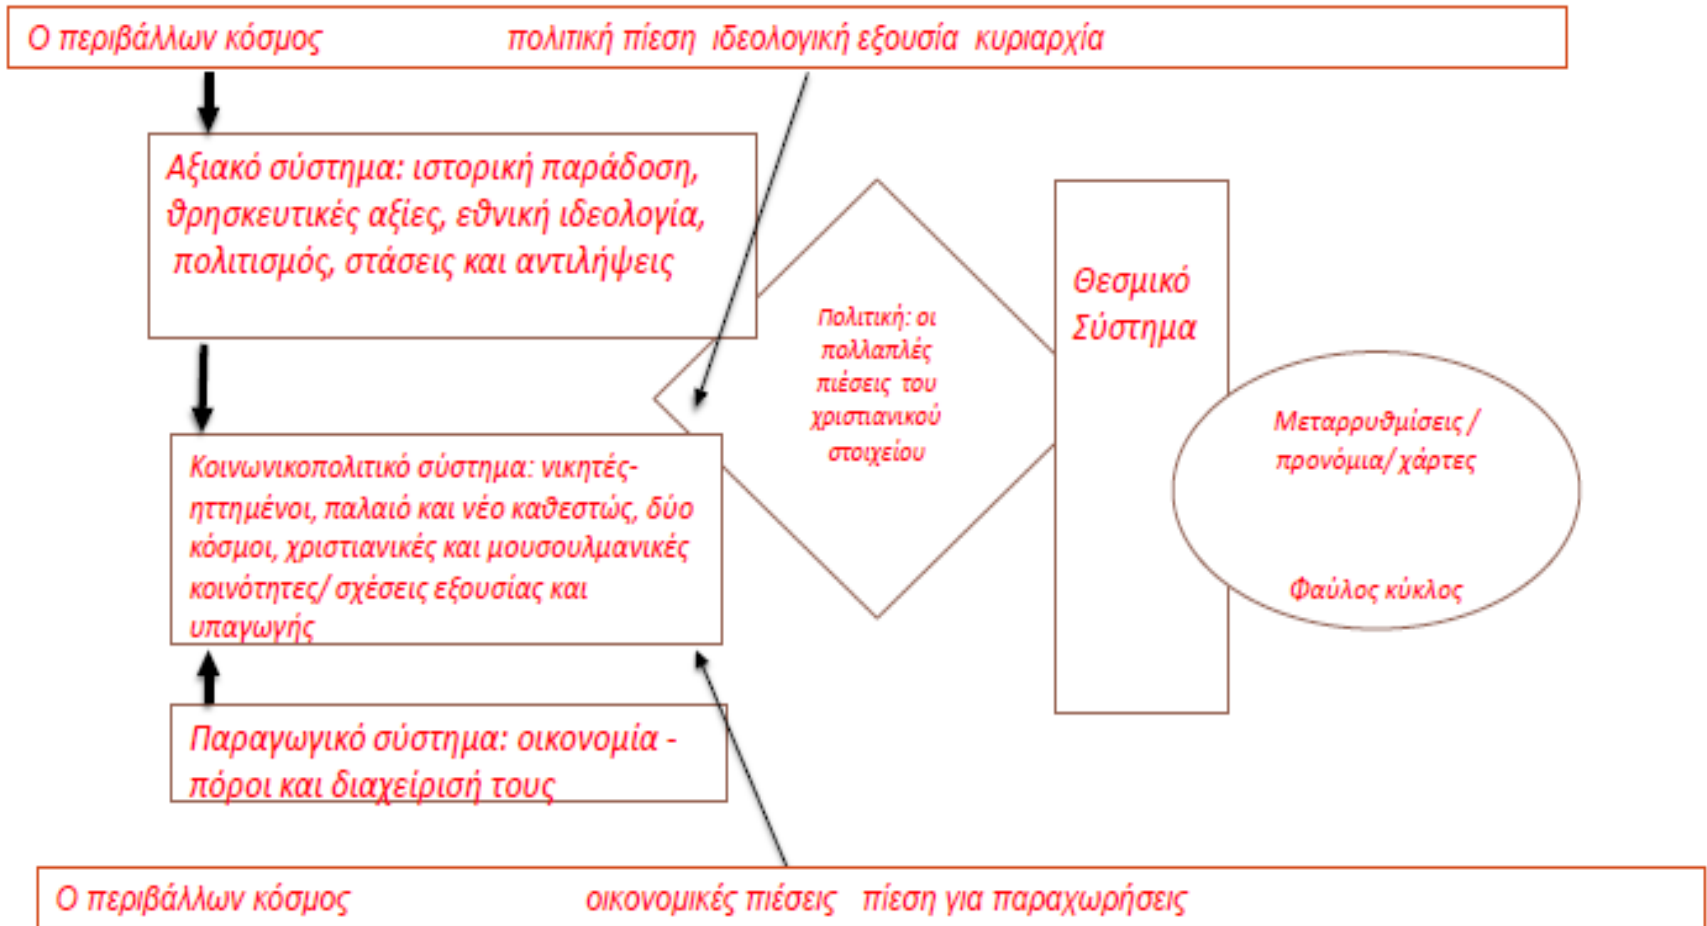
Ο περιβάλλων κόσμος πολιτική πίεση ιδεολογική εξουσία κυριαρχία

Αξιακό σύστημα: ιστορική παράδοση, θρησκευτικές αξίες, εθνική ιδεολογία, πολιτισμός, στάσεις και αντιλήψεις

Πολιτική: οι πολλαπλές πιέσεις του χριστιανικού στοιχείου

Θεσμικό Σύστημα

Μεταρρυθμίσεις / προνόμια/ χάρτες

Φαύλος κύκλος

Κοινωνικοπολιτικό σύστημα: νικητές-ηττημένοι, παλαιό και νέο καθεστώς, δύο κόσμοι, χριστιανικές και μουσουλμανικές κοινότητες/ σχέσεις εξουσίας και υπαγωγής

Παραγωγικό σύστημα: οικονομία - πόροι και διαχείρισή τους

Ο περιβάλλων κόσμος οικονομικές πιέσεις πίεση για παραχωρήσεις